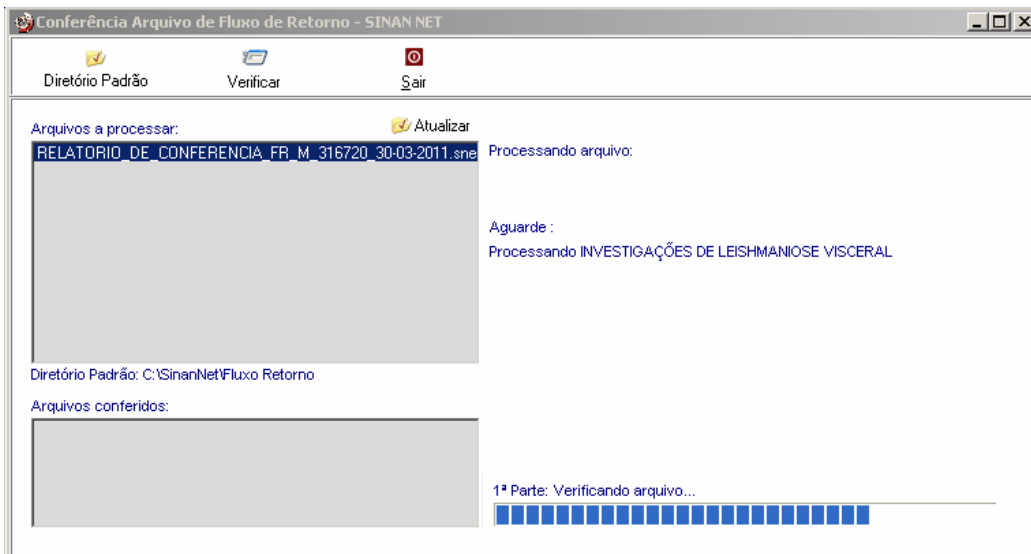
Conferência Arquivo de Fluxo de Retorno - SINAN NET

Diretório Padrão

Verificar

Sair

Arquivos a processar:

Atualizar

RELATORIO_DE_CONFERENCIA_FR_M_316720_30-03-2011.sne

Processando arquivo:

Aguarde :

Processando INVESTIGAÇÕES DE LEISHMANIOSE VISCERAL

Diretório Padrão: C:\SinanNet\Fluxo Retorno

Arquivos conferidos:

1ª Parte: Verificando arquivo...